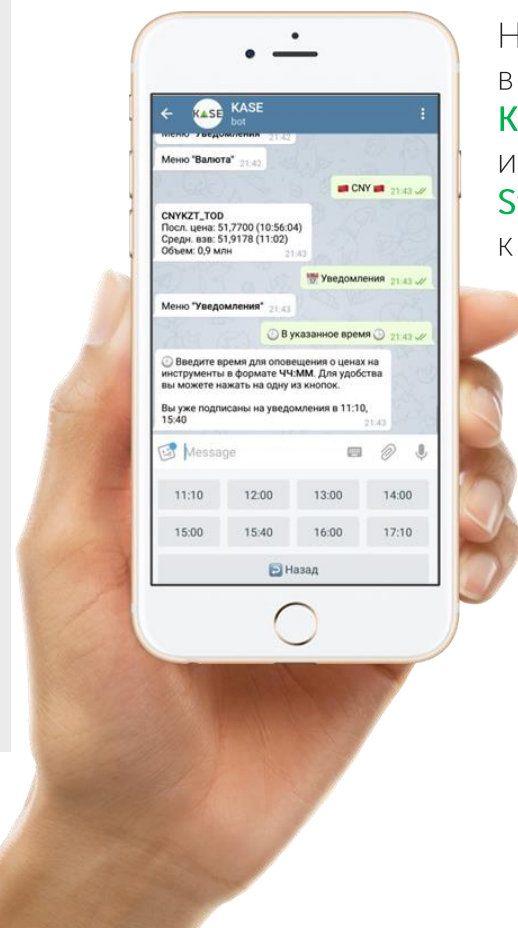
KASE
bot

Меню "Уведомления" 21:42

Меню "Валюта" 21:42

CNY 21:43

CNYKZT_TOD
Посл. цена: 51,7700 (10:56:04)
Средн. взв: 51,9178 (11:02)
Объем: 0,9 млн 21:43

Уведомления 21:43

Меню "Уведомления" 21:43

В указанное время 21:43

Введите время для оповещения о ценах на инструменты в формате ЧЧ:ММ. Для удобства вы можете нажать на одну из кнопок.

Вы уже подписаны на уведомления в 11:10, 15:40 21:43

Message

| 11:10 | 12:00 | 13:00 | 14:00 |
|---|---|---|---|
| 15:00 | 15:40 | 16:00 | 17:10 |

Назад

Н
в
К
и
S
К